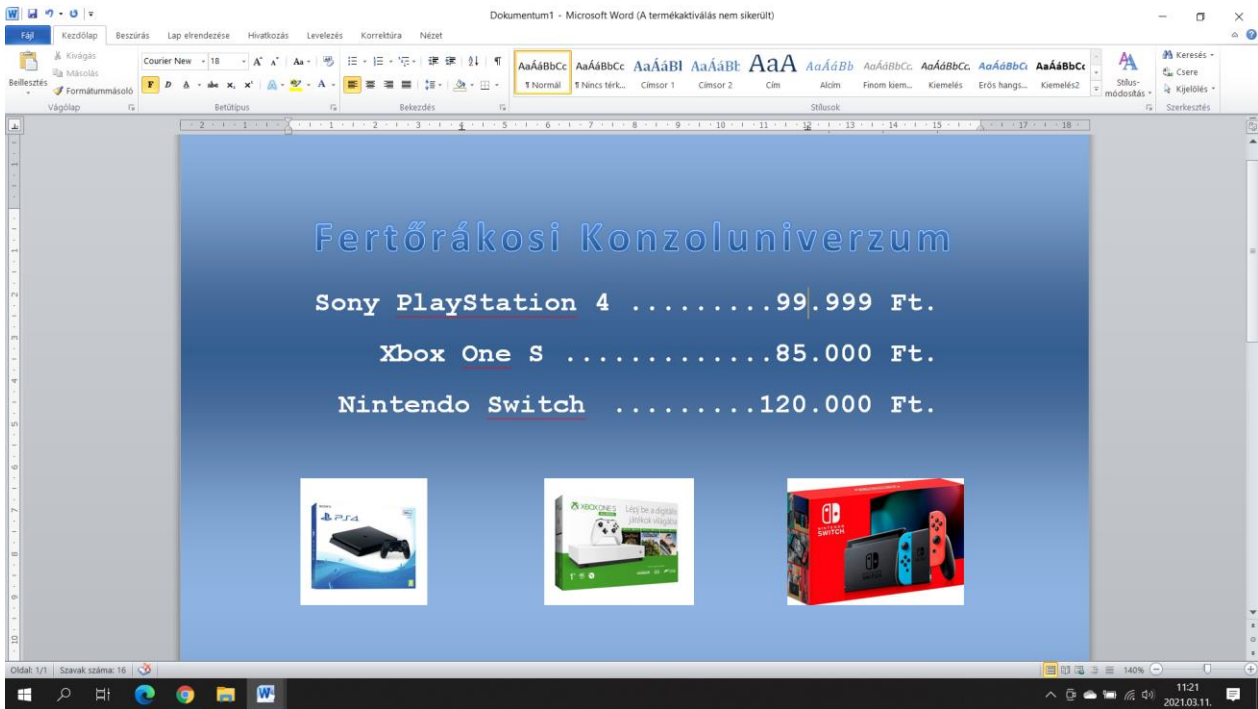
Dokumentum1 - Microsoft Word (A termékaktiválás nem sikerült)

Fájl | Kezdőlap | Beszúrás | Lap elrendezése | Hivatkozás | Levelezés | Korrektúra | Nézet

Beillesztés | Kivágás | Másolás | Formátummásoló | Vágólap

Courier New | 18 | Betűtípus

Bekezdés

AaÁáBbCc ¶ Normál | AaÁáBbCc ¶ Nincs térk... | AaÁáBl Címsor 1 | AaÁáBb Címsor 2 | AaA Cím | AaÁáBb Alcím | AaÁáBbCc Finom kiem... | AaÁáBbCc Kiemelés | AaÁáBbCc Erős hangs... | AaÁáBbCc Kiemelés2

Stílusok

Stílus-módosítás

Keresés | Csere | Kijelölés | Szerkesztés

Fertőrákosi Konzoluniverzum

Sony PlayStation 4 .........99.999 Ft.

Xbox One S .............85.000 Ft.

Nintendo Switch .........120.000 Ft.

PS4

XBOX ONE S
Lépj be a digitális játékok világába

NINTENDO SWITCH

Oldal: 1/1 | Szavak száma: 16

140%

11:21
2021.03.11.